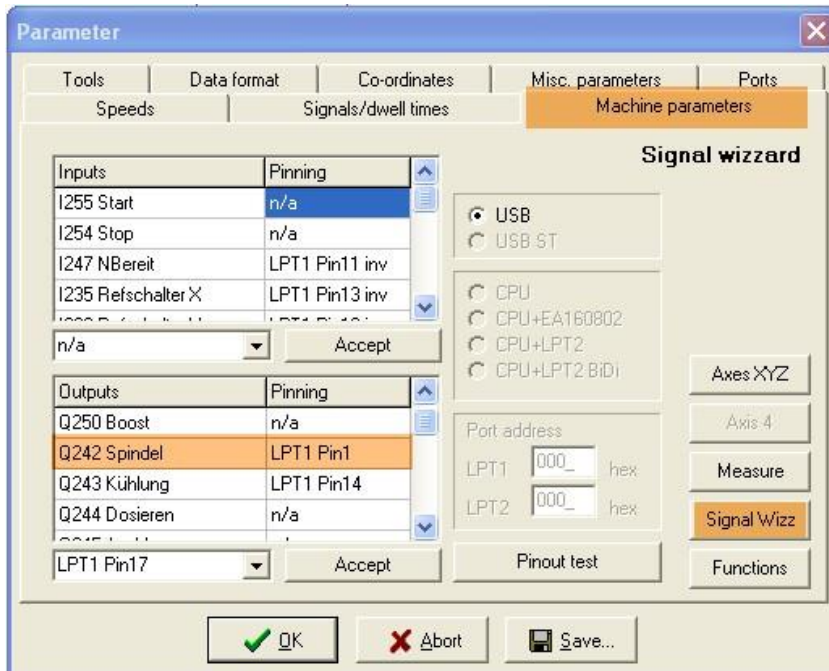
Parameter

Tools | Data format | Co-ordinates | Misc. parameters | Ports
Speeds | Signals/dwell times | Machine parameters

Signal wizzard

| Inputs | Pinning |
|---|---|
| I255 Start | n/a |
| I254 Stop | n/a |
| I247 NBereit | LPT1 Pin11 inv |
| I235 Refschalter X | LPT1 Pin13 inv |
| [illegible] | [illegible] |

n/a
Accept

| Outputs | Pinning |
|---|---|
| Q250 Boost | n/a |
| Q242 Spindel | LPT1 Pin1 |
| Q243 Kühlung | LPT1 Pin14 |
| Q244 Dosieren | n/a |
| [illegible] | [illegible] |

LPT1 Pin17
Accept

USB
USB ST

CPU
CPU+EA160802
CPU+LPT2
CPU+LPT2 BiDi

Port address
LPT1 000_ hex
LPT2 000_ hex

Pinout test

Axes XYZ
Axis 4
Measure
Signal Wizz
Functions

OK
Abort
Save...